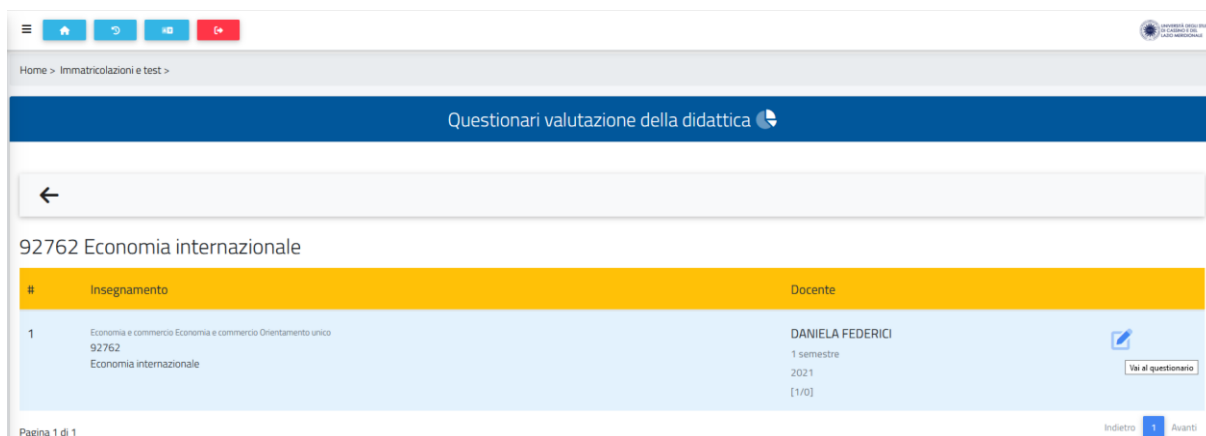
UNIVERSITÀ DEGLI STUDI DI CASSINO E DEL LAZIO MERIDIONALE

Home > Immatricolazioni e test >

Questionari valutazione della didattica

92762 Economia internazionale

| # | Insegnamento | Docente | |
|---|---|---|---|
| 1 | Economia e commercio Economia e commercio Orientamento unico 92762 Economia internazionale | DANIELA FEDERICI 1 semestre 2021 [1/0] | Vai al questionario |

Pagina 1 di 1

Indietro 1 Avanti